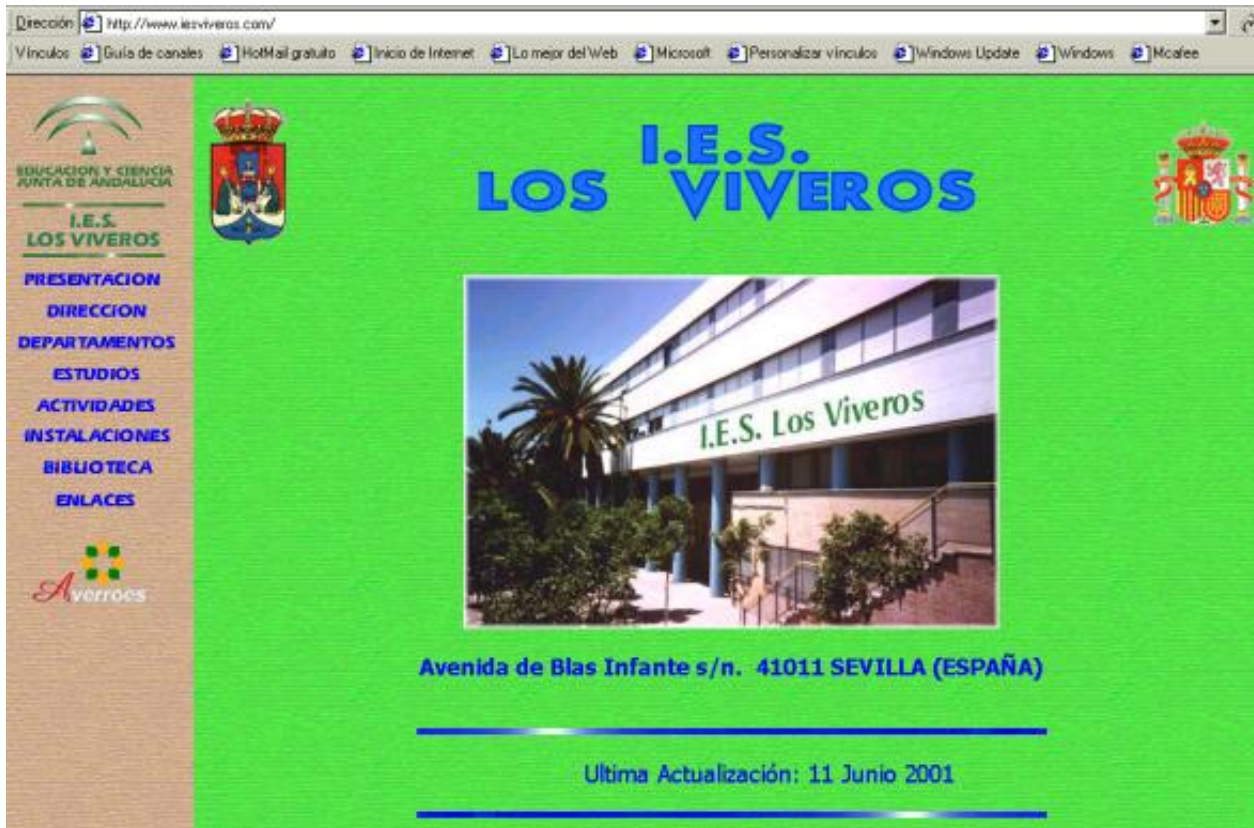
Dirección http://www.iesviveros.com/

Vínculos Guía de canales HotMail gratuito Inicio de Internet Lo mejor del Web Microsoft Personalizar vínculos Windows Update Windows Mcafee

EDUCACION Y CIENCIA
JUNTA DE ANDALUCIA

I.E.S.
LOS VIVEROS

PRESENTACION
DIRECCION
DEPARTAMENTOS
ESTUDIOS
ACTIVIDADES
INSTALACIONES
BIBLIOTECA
ENLACES

Averroes

I.E.S.
LOS VIVEROS

I.E.S. Los Viveros

Avenida de Blas Infante s/n. 41011 SEVILLA (ESPAÑA)

Ultima Actualización: 11 Junio 2001